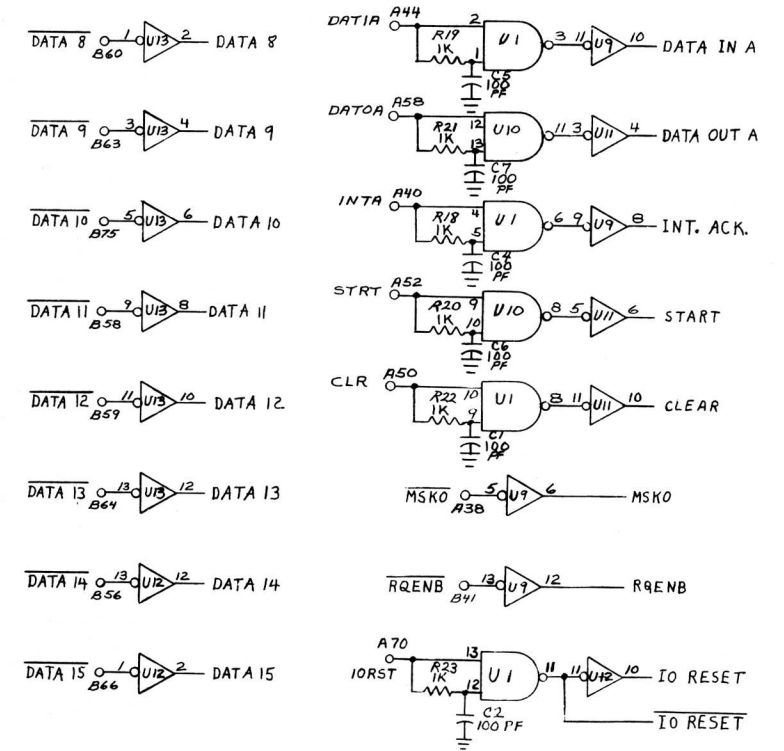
$\overline{\text{DATA 8}}$ B60 1 U13 2 DATA 8

$\overline{\text{DATA 9}}$ B63 3 U13 4 DATA 9

$\overline{\text{DATA 10}}$ B75 5 U13 6 DATA 10

$\overline{\text{DATA 11}}$ B58 9 U13 8 DATA 11

$\overline{\text{DATA 12}}$ B59 11 U13 10 DATA 12

$\overline{\text{DATA 13}}$ B64 13 U13 12 DATA 13

$\overline{\text{DATA 14}}$ B56 13 U12 12 DATA 14

$\overline{\text{DATA 15}}$ B66 1 U12 2 DATA 15

DATIA A44 2 R19 1K 1 C5 100 PF U1 3 11 U9 10 DATA IN A

DATOA A58 R21 1K 12 13 C7 100 PF U10 11 3 U11 4 DATA OUT A

INTA A40 R18 1K 4 5 C4 100 PF U1 6 9 U9 8 INT. ACK.

STRT A52 R20 1K 9 10 C6 100 PF U10 8 5 U11 6 START

CLR A50 R22 1K 10 9 C7 100 PF U1 8 11 U11 10 CLEAR

$\overline{\text{MSKO}}$ A38 5 U9 6 MSKO

$\overline{\text{RQENB}}$ B41 13 U9 12 RQENB

A70 IORST R23 1K 13 12 C2 100 PF U1 11 11 U12 10 IO RESET

$\overline{\text{IO RESET}}$